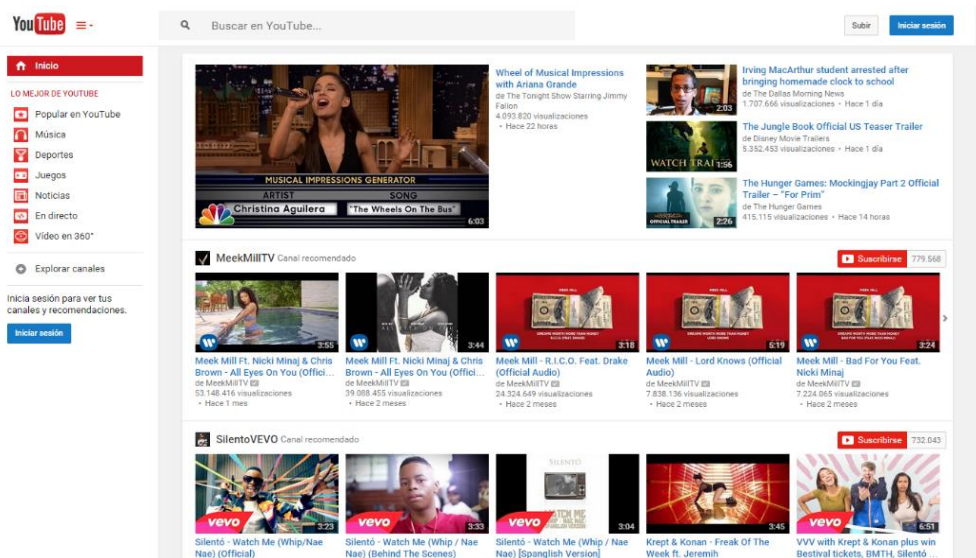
YouTube

Buscar en YouTube...

Subir

Iniciar sesión

Inicio

LO MEJOR DE YOUTUBE

Popular en YouTube

Música

Deportes

Juegos

Noticias

En directo

Vídeo en 360°

Explorar canales

Inicia sesión para ver tus canales y recomendaciones.

Iniciar sesión

MUSICAL IMPRESSIONS GENERATOR
ARTIST SONG
Christina Aguilera "The Wheels On The Bus"
6:03

Wheel of Musical Impressions with Ariana Grande
de The Tonight Show Starring Jimmy Fallon
4.093.820 visualizaciones
• Hace 22 horas

2:03
Irving MacArthur student arrested after bringing homemade clock to school
de The Dallas Morning News
1.707.666 visualizaciones • Hace 1 día

WATCH TRAI 1:56
The Jungle Book Official US Teaser Trailer
de Disney Movie Trailers
5.352.453 visualizaciones • Hace 1 día

OFFICIAL TRAILER 2:26
The Hunger Games: Mockingjay Part 2 Official Trailer – "For Prim"
de The Hunger Games
415.115 visualizaciones • Hace 14 horas

MeekMillTV Canal recomendado

Suscribirse 779.568

3:55
Meek Mill Ft. Nicki Minaj & Chris Brown - All Eyes On You (Offici...
de MeekMillTV
53.148.416 visualizaciones
• Hace 1 mes

3:44
Meek Mill Ft. Nicki Minaj & Chris Brown - All Eyes On You (Offici...
de MeekMillTV
39.088.455 visualizaciones
• Hace 2 meses

3:18
Meek Mill - R.I.C.O. Feat. Drake (Official Audio)
de MeekMillTV
24.324.649 visualizaciones
• Hace 2 meses

5:19
Meek Mill - Lord Knows (Official Audio)
de MeekMillTV
7.838.136 visualizaciones
• Hace 2 meses

3:24
Meek Mill - Bad For You Feat. Nicki Minaj
de MeekMillTV
7.224.065 visualizaciones
• Hace 2 meses

SilentoVEVO Canal recomendado

Suscribirse 732.043

vevo 3:23
Silentó - Watch Me (Whip/Nae Nae) (Official)

vevo 3:33
Silentó - Watch Me (Whip / Nae Nae) (Behind The Scenes)

SILENTÓ
vevo 3:04
Silentó - Watch Me (Whip / Nae Nae) [Spanglish Version]

3:45
Krept & Konan - Freak Of The Week ft. Jeremih

vevo 6:51
VVV with Krept & Konan plus win Bestival tickets, BMTH, Silentó ...